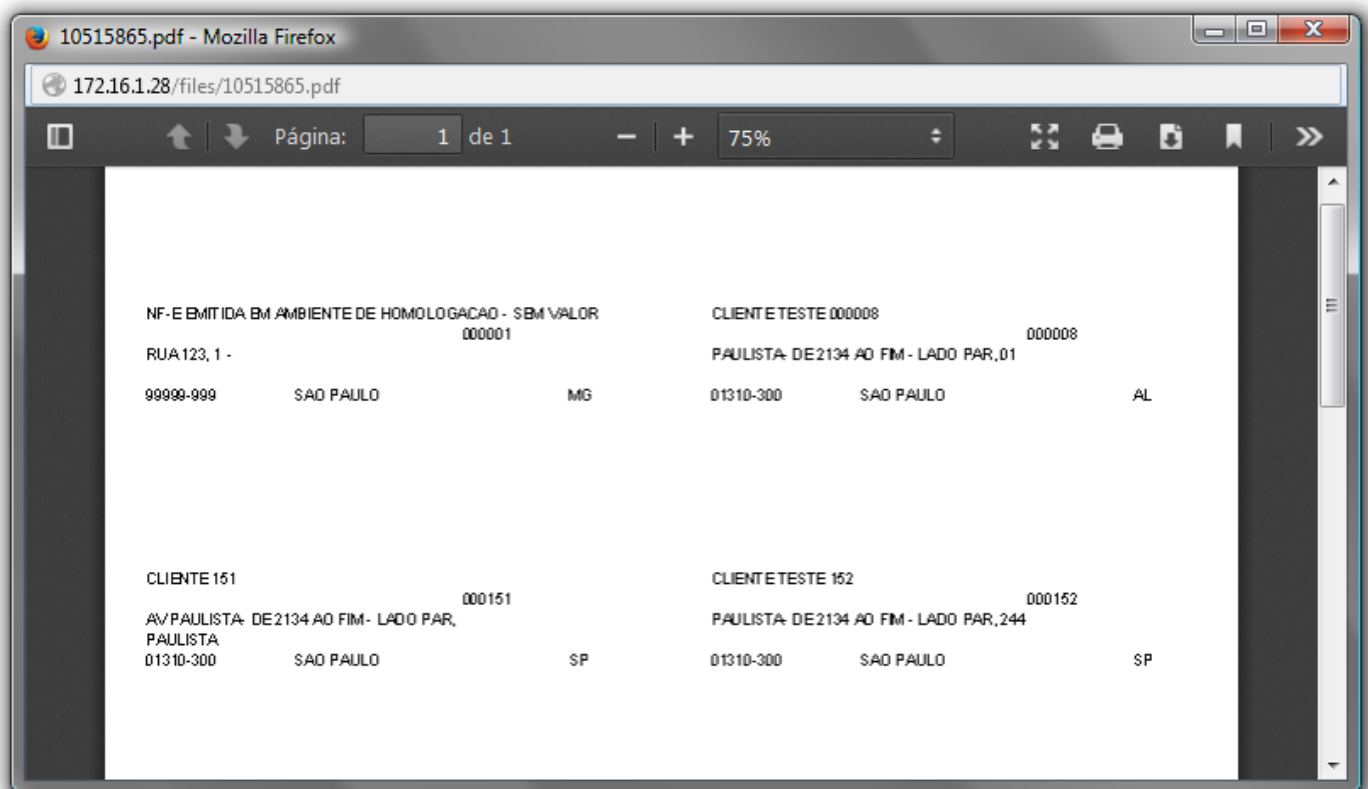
10515865.pdf - Mozilla Firefox

172.16.1.28/files/10515865.pdf

Página: 1 de 1

75%

NF-E EMITIDA EM AMBIENTE DE HOMOLOGACAO - SEM VALOR
000001
RUA 123, 1 -
99999-999 SAO PAULO MG

CLIENTE TESTE 000008
000008
PAULISTA- DE 2134 AO FIM - LADO PAR, 01
01310-300 SAO PAULO AL

CLIENTE 151
000151
AV PAULISTA- DE 2134 AO FIM - LADO PAR, PAULISTA
01310-300 SAO PAULO SP

CLIENTE TESTE 152
000152
PAULISTA- DE 2134 AO FIM - LADO PAR, 244
01310-300 SAO PAULO SP